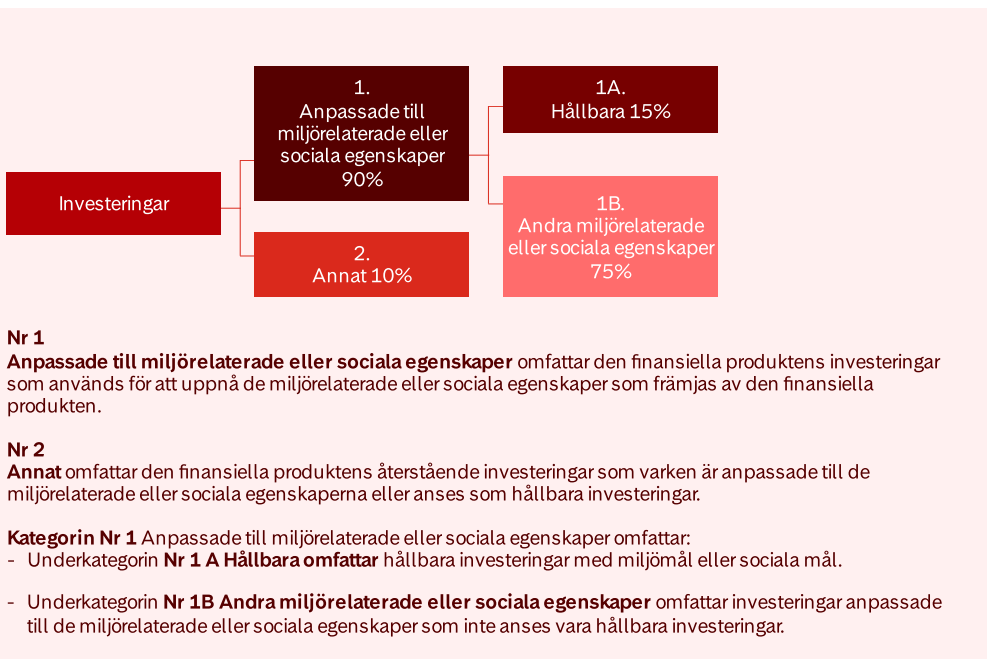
Investeringar

1.
Anpassade till miljörelaterade eller sociala egenskaper
90%

2.
Annat 10%

1A.
Hållbara 15%

1B.
Andra miljörelaterade eller sociala egenskaper
75%

Nr 1
Anpassade till miljörelaterade eller sociala egenskaper omfattar den finansiella produktens investeringar som används för att uppnå de miljörelaterade eller sociala egenskaper som främjas av den finansiella produkten.

Nr 2
Annat omfattar den finansiella produktens återstående investeringar som varken är anpassade till de miljörelaterade eller sociala egenskaperna eller anses som hållbara investeringar.

Kategorin Nr 1 Anpassade till miljörelaterade eller sociala egenskaper omfattar:
- Underkategorin Nr 1 A Hållbara omfattar hållbara investeringar med miljömål eller sociala mål.

- Underkategorin Nr 1B Andra miljörelaterade eller sociala egenskaper omfattar investeringar anpassade till de miljörelaterade eller sociala egenskaper som inte anses vara hållbara investeringar.